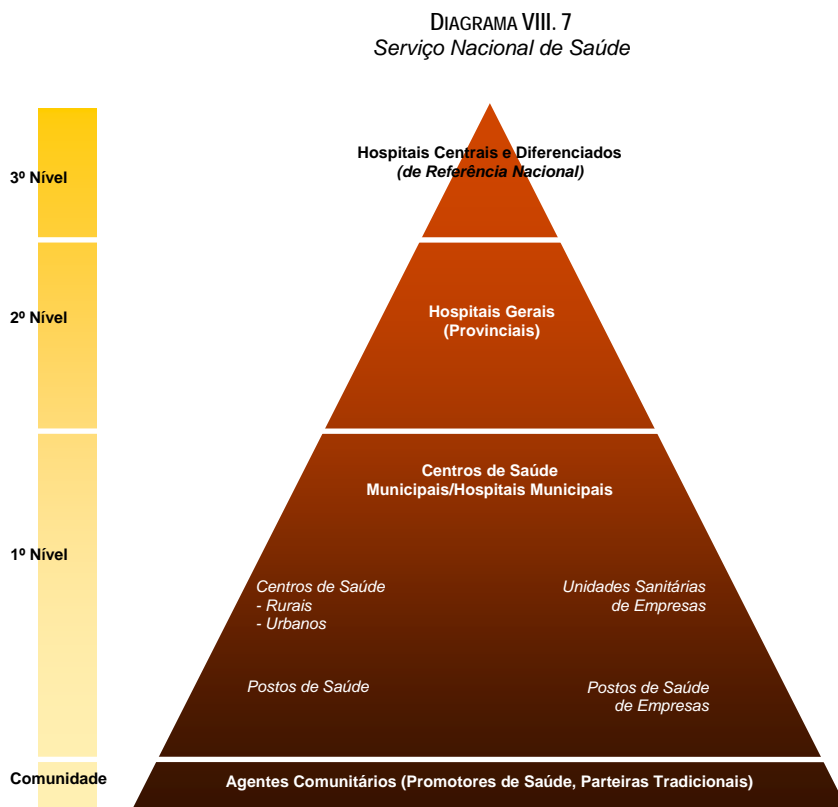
DIAGRAMA VIII. 7
Serviço Nacional de Saúde

3º Nível

Hospitais Centrais e Diferenciados
(de Referência Nacional)

2º Nível

Hospitais Gerais
(Provinciais)

1º Nível

Centros de Saúde
Municipais/Hospitais Municipais

Centros de Saúde
- Rurais
- Urbanos

Unidades Sanitárias
de Empresas

Postos de Saúde

Postos de Saúde
de Empresas

Comunidade

Agentes Comunitários (Promotores de Saúde, Parteiras Tradicionais)